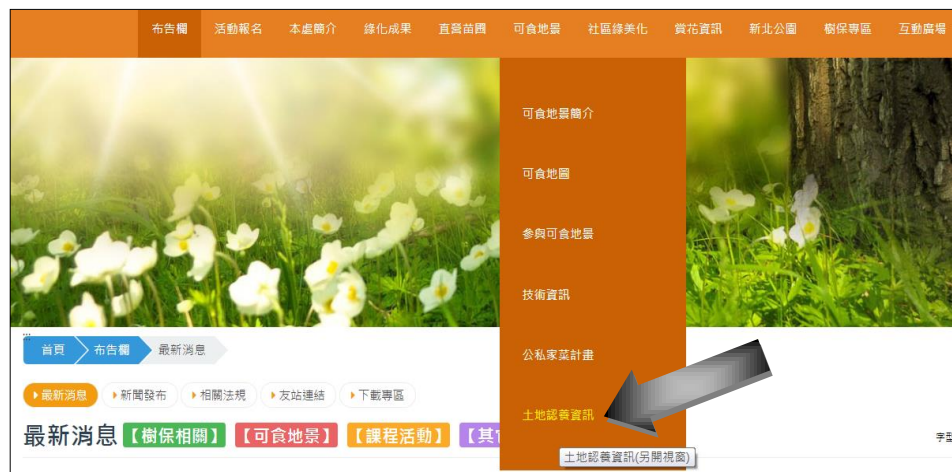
布告欄 活動報名 本處簡介 綠化成果 直營苗圃 可食地景 社區綠美化 賞花資訊 新北公園 樹保專區 互動廣場

可食地景簡介

可食地圖

參與可食地景

技術資訊

公私家菜計畫

土地認養資訊

土地認養資訊(另開視窗)

首頁 布告欄 最新消息

最新消息 新聞發布 相關法規 友站連結 下載專區

最新消息 【樹保相關】 【可食地景】 【課程活動】 【其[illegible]

字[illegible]